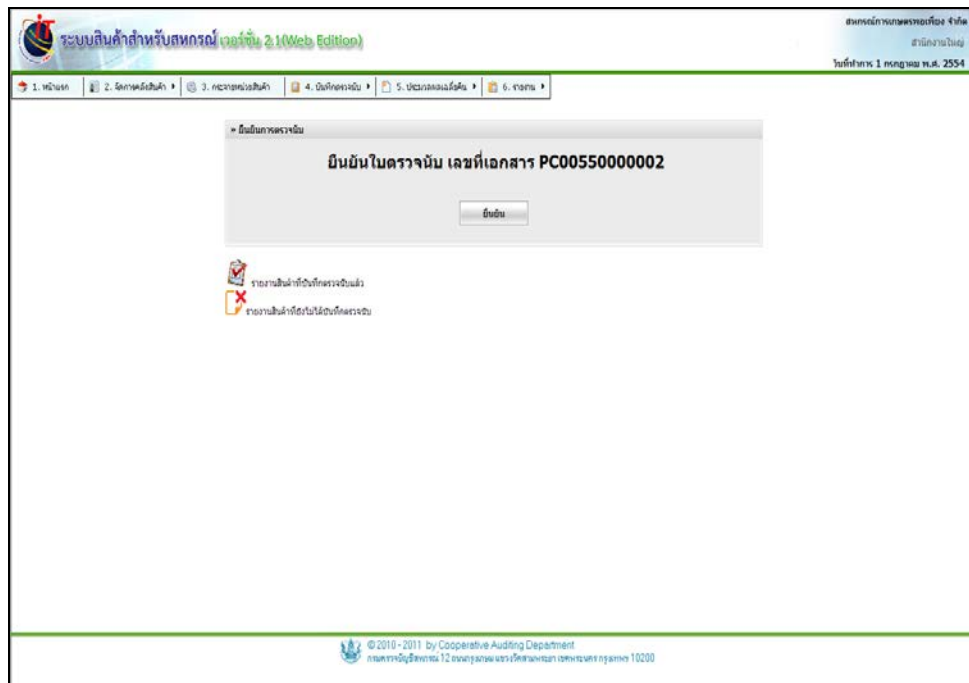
ระบบสินค้าสำหรับสหกรณ์ เวอร์ชั่น 2.1(Web Edition)

สหกรณ์การเกษตรพอเพียง จำกัด
สำนักงานใหญ่
วันที่ทำการ 1 กรกฎาคม พ.ศ. 2554

1. หน้าแรก | 2. จัดการคลังสินค้า | 3. กระจายหน่วยสินค้า | 4. บันทึกตรวจนับ | 5. ประมวลผลเหลื่อม | 6. รายงาน

» ยืนยันการตรวจนับ

ยืนยันใบตรวจนับ เลขที่เอกสาร PC00550000002

ยืนยัน

รายงานสินค้าที่บันทึกตรวจนับแล้ว

รายงานสินค้าที่ยังไม่ได้บันทึกตรวจนับ

©2010 - 2011 by Cooperative Auditing Department
กรมตรวจบัญชีสหกรณ์ 12 ถนนกรุงเกษม แขวงวัดสามพระยา เขตพระนคร กรุงเทพฯ 10200